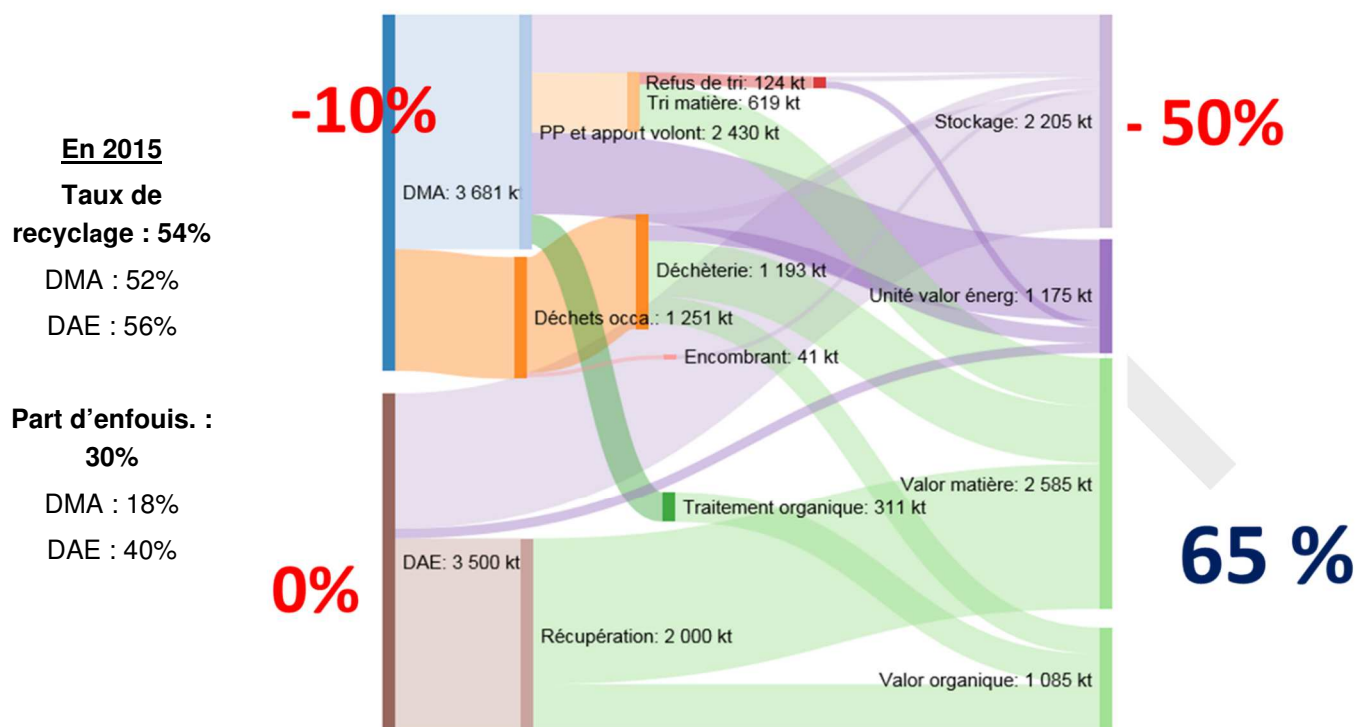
En 2015

Taux de recyclage : 54%

DMA : 52%

DAE : 56%

Part d'enfouis. : 30%

DMA : 18%

DAE : 40%

-10%

0%

DMA: 3 681 kt

DAE: 3 500 kt

Refus de tri: 124 kt

Tri matière: 619 kt

PP et apport volont: 2 430 kt

Déchèterie: 1 193 kt

Déchets occa.: 1 251 kt

Encombrant: 41 kt

Traitement organique: 311 kt

Récupération: 2 000 kt

Stockage: 2 205 kt

Unité valor énerg: 1 175 kt

Valor matière: 2 585 kt

Valor organique: 1 085 kt

- 50%

65 %